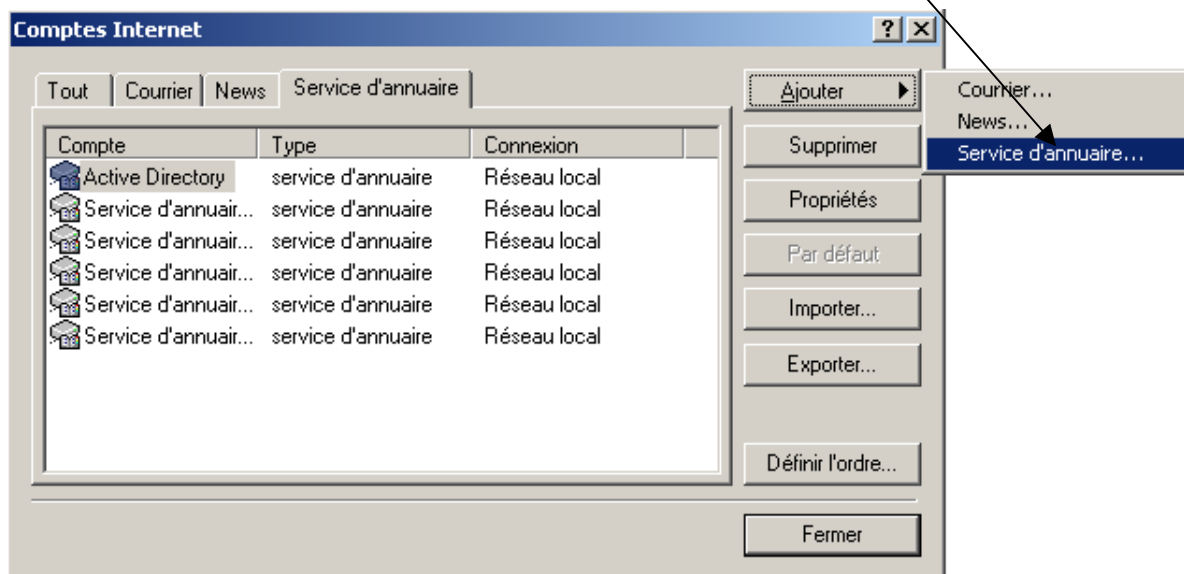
Comptes Internet

?

Tout | Courrier | News | Service d'annuaire

| Compte | Type | Connexion |
|---|---|---|
| Active Directory | service d'annuaire | Réseau local |
| Service d'annuair... | service d'annuaire | Réseau local |
| Service d'annuair... | service d'annuaire | Réseau local |
| Service d'annuair... | service d'annuaire | Réseau local |
| Service d'annuair... | service d'annuaire | Réseau local |
| Service d'annuair... | service d'annuaire | Réseau local |

Ajouter

Courrier...
News...
Service d'annuaire...

Supprimer

Propriétés

Par défaut

Importer...

Exporter...

Définir l'ordre...

Fermer